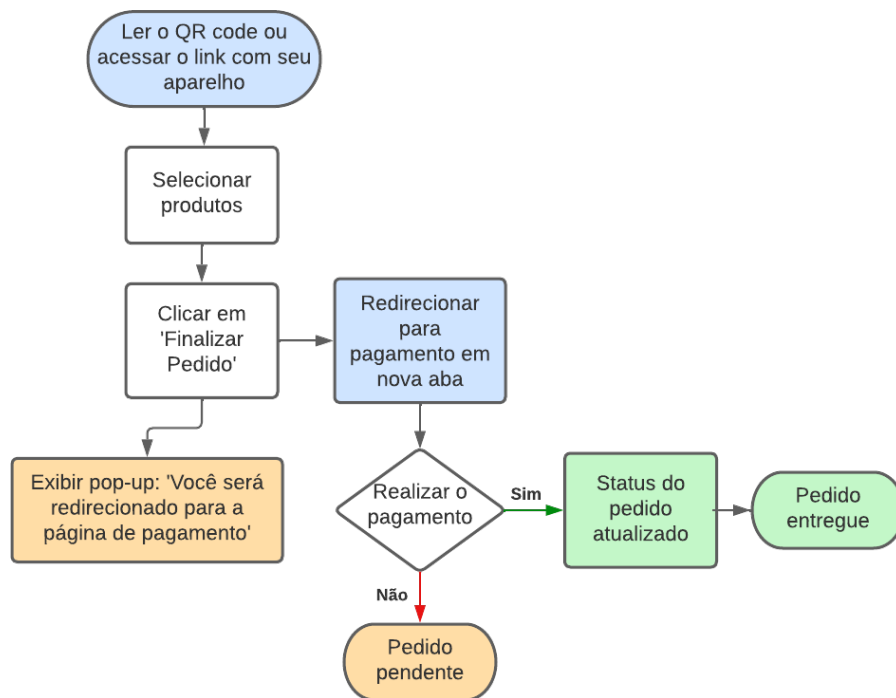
Ler o QR code ou acessar o link com seu aparelho

Selecionar produtos

Clicar em 'Finalizar Pedido'

Redirecionar para pagamento em nova aba

Exibir pop-up: 'Você será redirecionado para a página de pagamento'

Realizar o pagamento

Sim

Status do pedido atualizado

Pedido entregue

Não

Pedido pendente